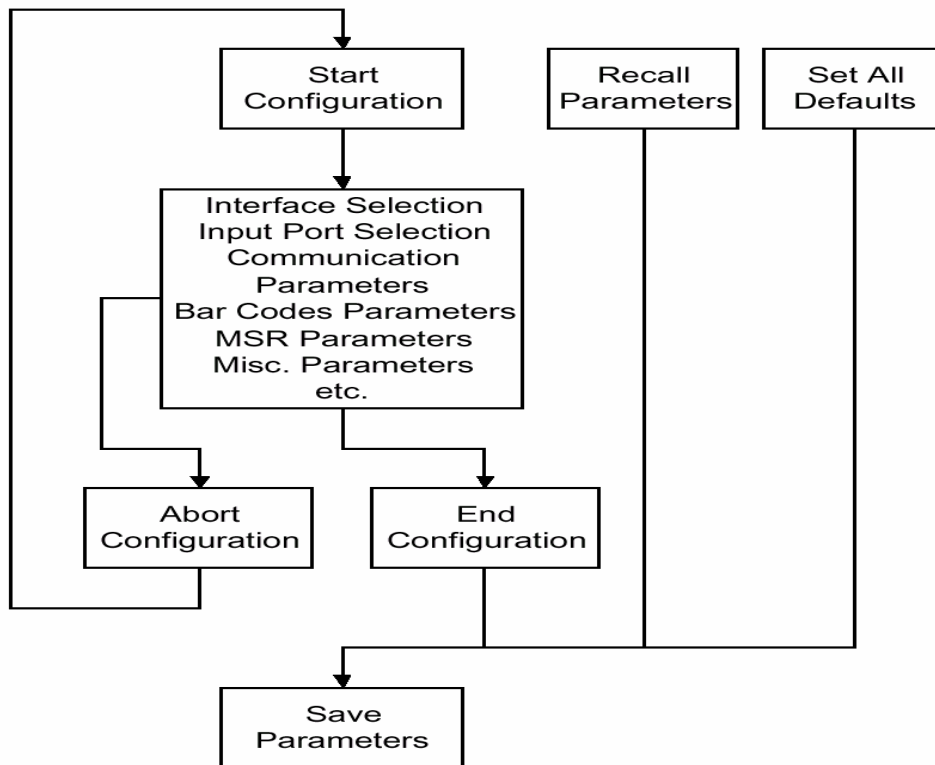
Start Configuration

Recall Parameters

Set All Defaults

Interface Selection
Input Port Selection
Communication Parameters
Bar Codes Parameters
MSR Parameters
Misc. Parameters
etc.

Abort Configuration

End Configuration

Save Parameters